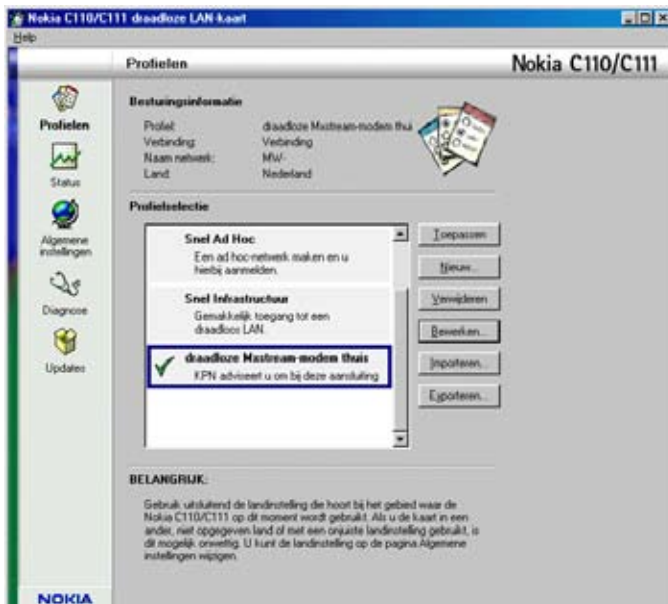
Nokia C110/C111 draadloze LAN-kaart

Help

Profielen

Nokia C110/C111

Profielen

Status

Algemene instellingen

Diagnose

Updates

NOKIA

Besturingsinformatie

| | |
|---|---|
| Profiel: | draadloze Mxstream-modem thuis |
| Verbinding: | Verbinding |
| Naam netwerk: | MW- |
| Land: | Nederland |

Profielselectie

Snel Ad Hoc
Een ad hoc-netwerk maken en u hierbij aanmelden.

Snel Infrastructuur
Gemakkelijk toegang tot een draadloos LAN.

draadloze Mxstream-modem thuis
KPN adviseert u om bij deze aansluiting

Toepassen

Nieuw...

Verwijderen

Bewerken...

Importeren...

Exporteren...

BELANGRIJK:

Gebruik uitsluitend de landinstelling die hoort bij het gebied waar de Nokia C110/C111 op dit moment wordt gebruikt. Als u de kaart in een ander, niet opgegeven land of met een onjuiste landinstelling gebruikt, is dit mogelijk onwettig. U kunt de landinstelling op de pagina Algemene instellingen wijzigen.